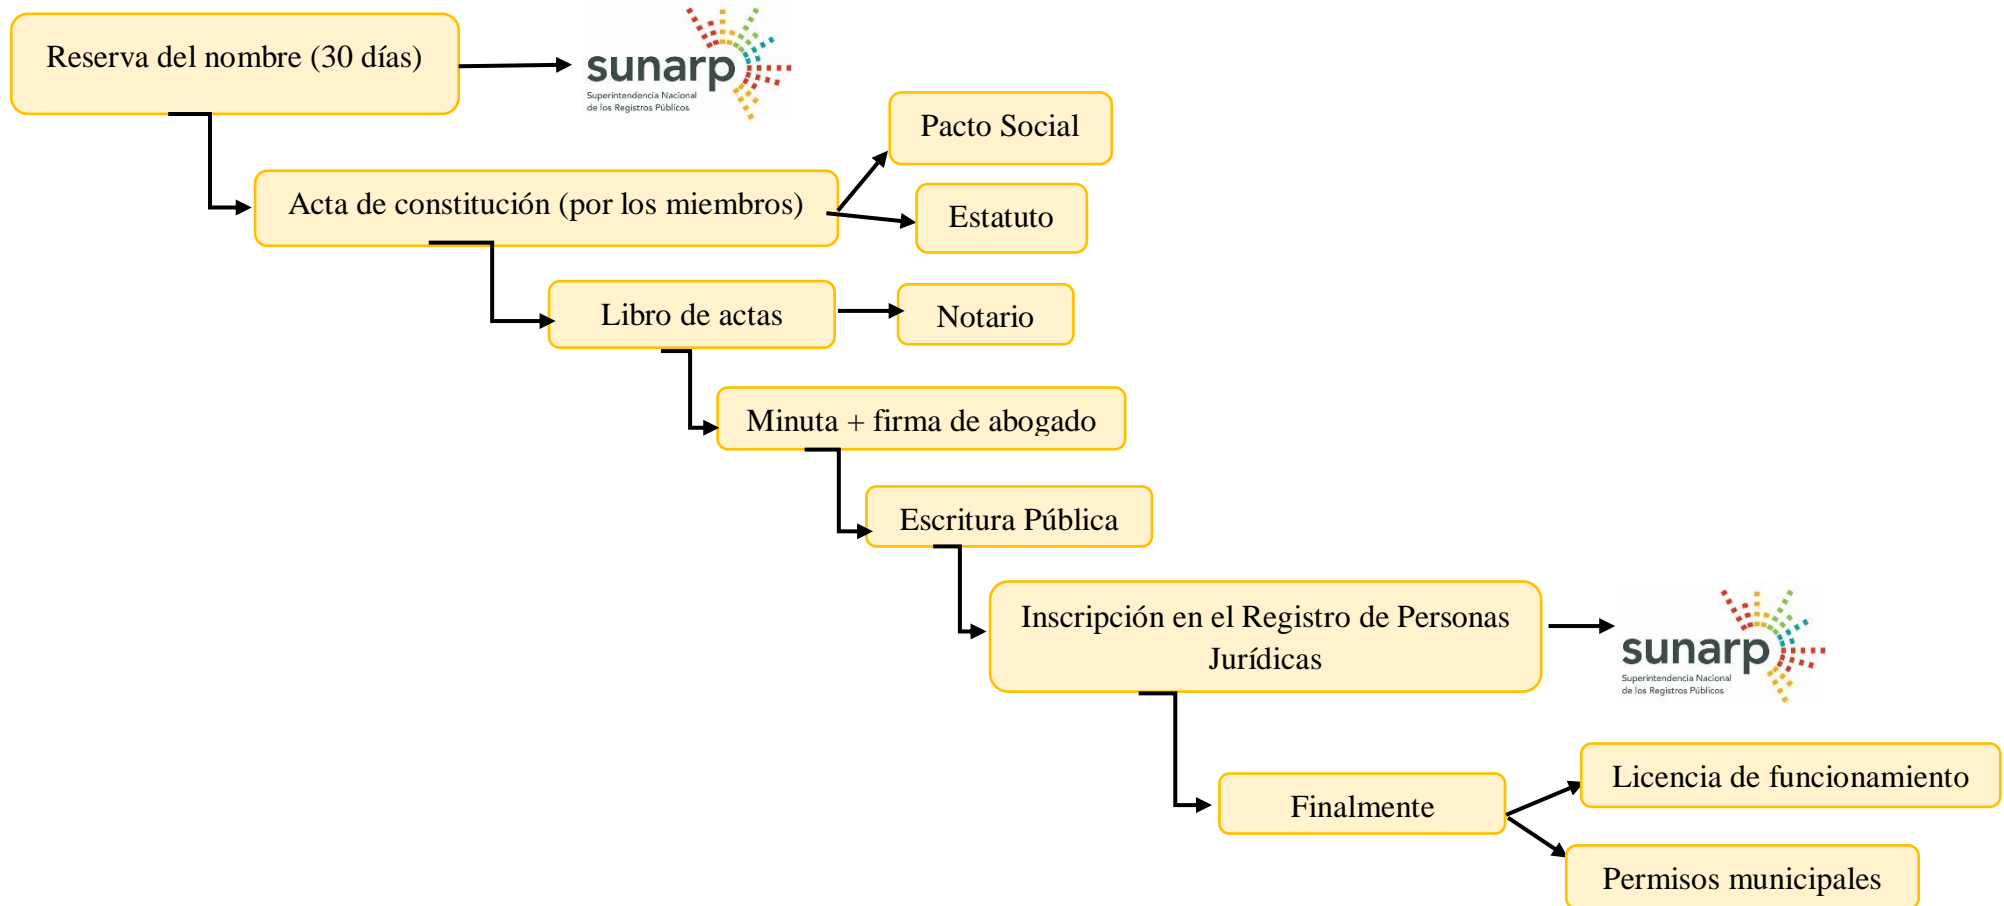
Reserva del nombre (30 días)

sunarp
Superintendencia Nacional de los Registros Públicos

Acta de constitución (por los miembros)

Pacto Social

Estatuto

Libro de actas

Notario

Minuta + firma de abogado

Escritura Pública

Inscripción en el Registro de Personas Jurídicas

sunarp
Superintendencia Nacional de los Registros Públicos

Finalmente

Licencia de funcionamiento

Permisos municipales